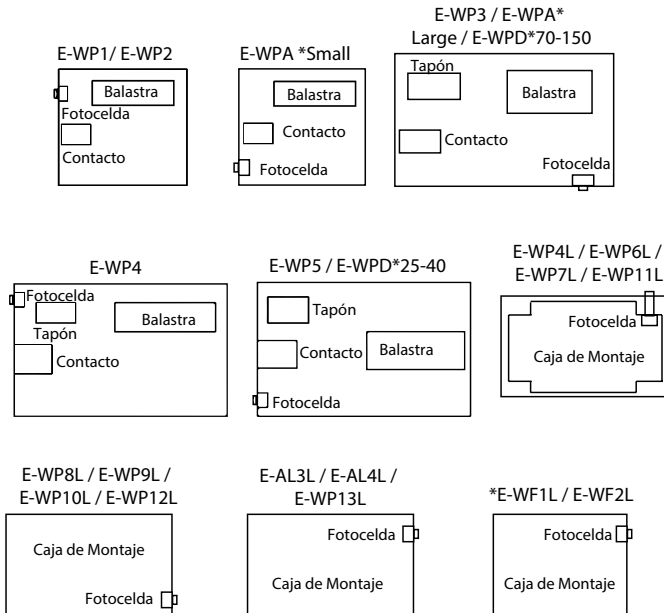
E-WP1/ E-WP2

Balastra

Fotocelda

Contacto

E-WPA *Small

Balastra

Contacto

Fotocelda

E-WP3 / E-WPA* Large / E-WPD*70-150

Tapón

Balastra

Contacto

Fotocelda

E-WP4

Fotocelda

Tapón

Balastra

Contacto

E-WP5 / E-WPD*25-40

Tapón

Contacto

Balastra

Fotocelda

E-WP4L / E-WP6L / E-WP7L / E-WP11L

Fotocelda

Caja de Montaje

E-WP8L / E-WP9L / E-WP10L / E-WP12L

Caja de Montaje

Fotocelda

E-AL3L / E-AL4L / E-WP13L

Fotocelda

Caja de Montaje

*E-WF1L / E-WF2L

Fotocelda

Caja de Montaje